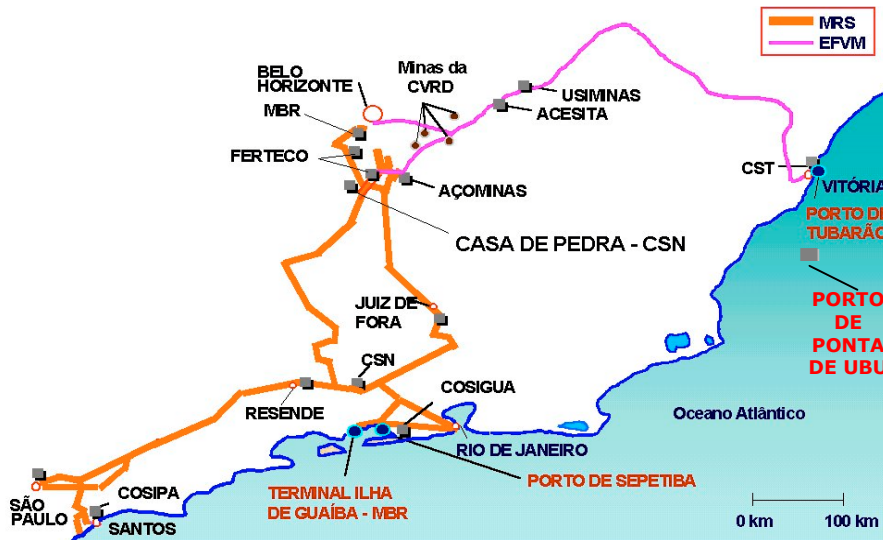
MRS
EFVM

BELO HORIZONTE

Minas da CVRD

USIMINAS

ACESITA

MBR

FERTECO

AÇOMINAS

CASA DE PEDRA - CSN

CST

VITÓRIA

PORTO DE TUBARÃO

PORTO DE PONTA DE UBU

JUIZ DE FORA

CSN

RESENDE

COSIGUA

RIO DE JANEIRO

Oceano Atlântico

SÃO PAULO

COSIPA

SANTOS

TERMINAL ILHA DE GUAÍBA - MBR

PORTO DE SEPETIBA

0 km

100 km